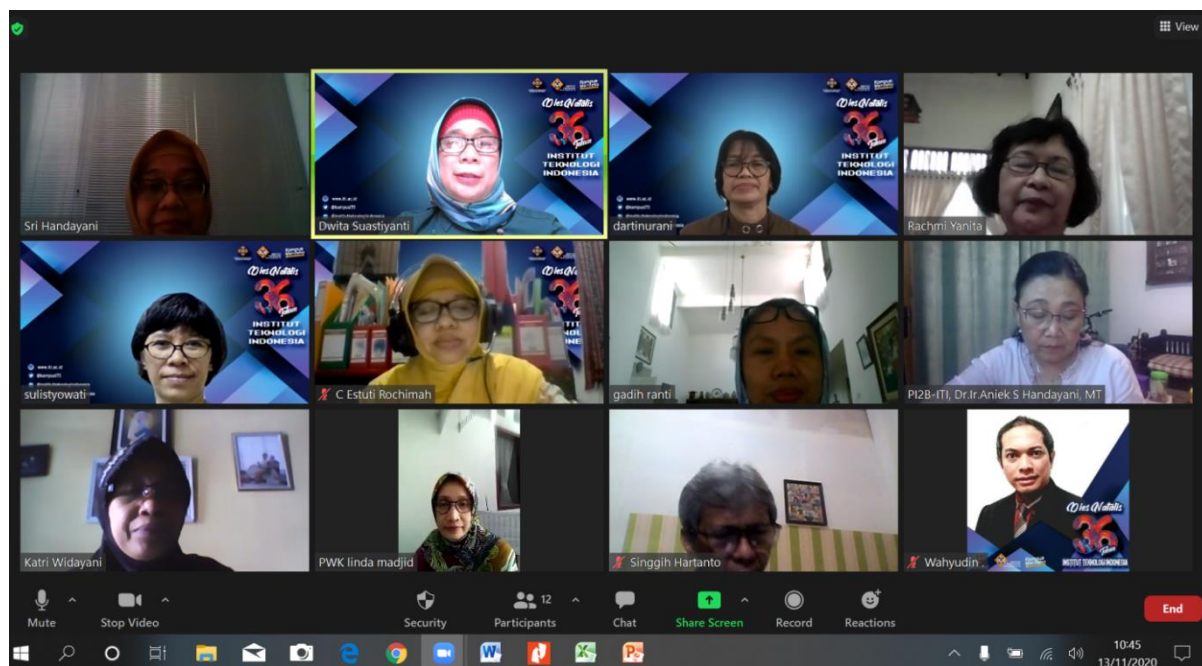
View

Sri Handayani

Dies Natalis 36 Tahun INSTITUT TEKNOLOGI INDONESIA

Dwita Suastiyanti

Dies Natalis 36 Tahun INSTITUT TEKNOLOGI INDONESIA

dartinurani

Rachmi Yanita

Dies Natalis 36 Tahun INSTITUT TEKNOLOGI INDONESIA

sulistyowati

C Estuti Rochimah

gadih ranti

PI2B-ITI, Dr.Ir.Aniek S Handayani, MT

Katri Widayani

PWK linda madjid

Singgih Hartanto

Dies Natalis 36 Tahun INSTITUT TEKNOLOGI INDONESIA

Wahyudin

Mute

Stop Video

Security

12

Participants

Chat

Share Screen

Record

Reactions

End

10:45
13/11/2020